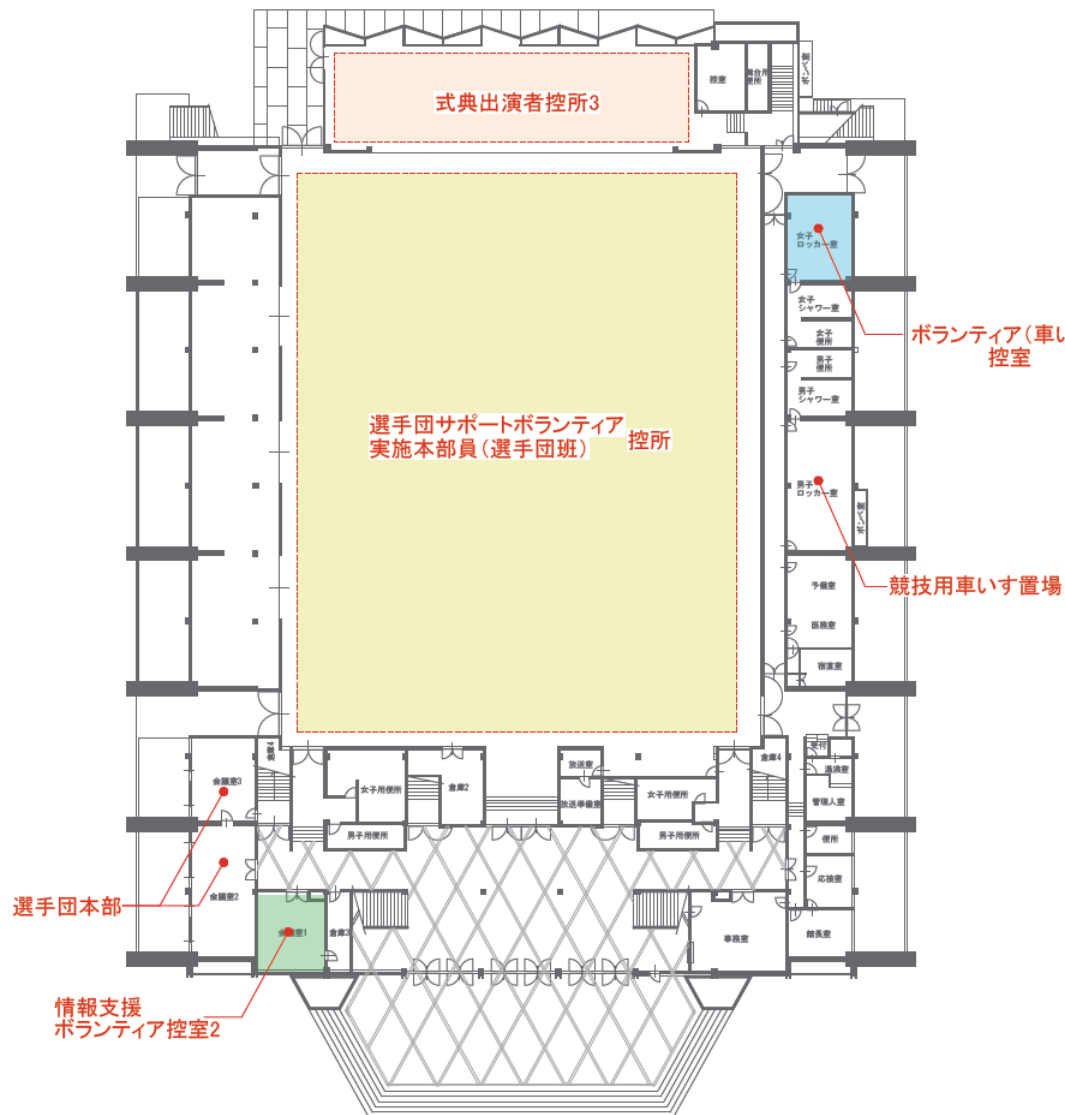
控室

障害者用便所

倉庫

式典出演者控所3

女子ロッカー室

女子シャワー室

女子便所

男子便所

男子シャワー室

ボランティア(車い
控室

選手団サポートボランティア
実施本部員(選手団班)
控所

男子ロッカー室

倉庫

競技用車いす置場

予備室

医務室

宿直室

会議室3

女子用便所

倉庫2

放送室

放送準備室

女子用便所

倉庫4

受付

湯沸室

管理人室

男子用便所

男子用便所

便所

応接室

選手団本部

会議室2

会議室1

倉庫3

事務室

館長室

情報支援
ボランティア控室2